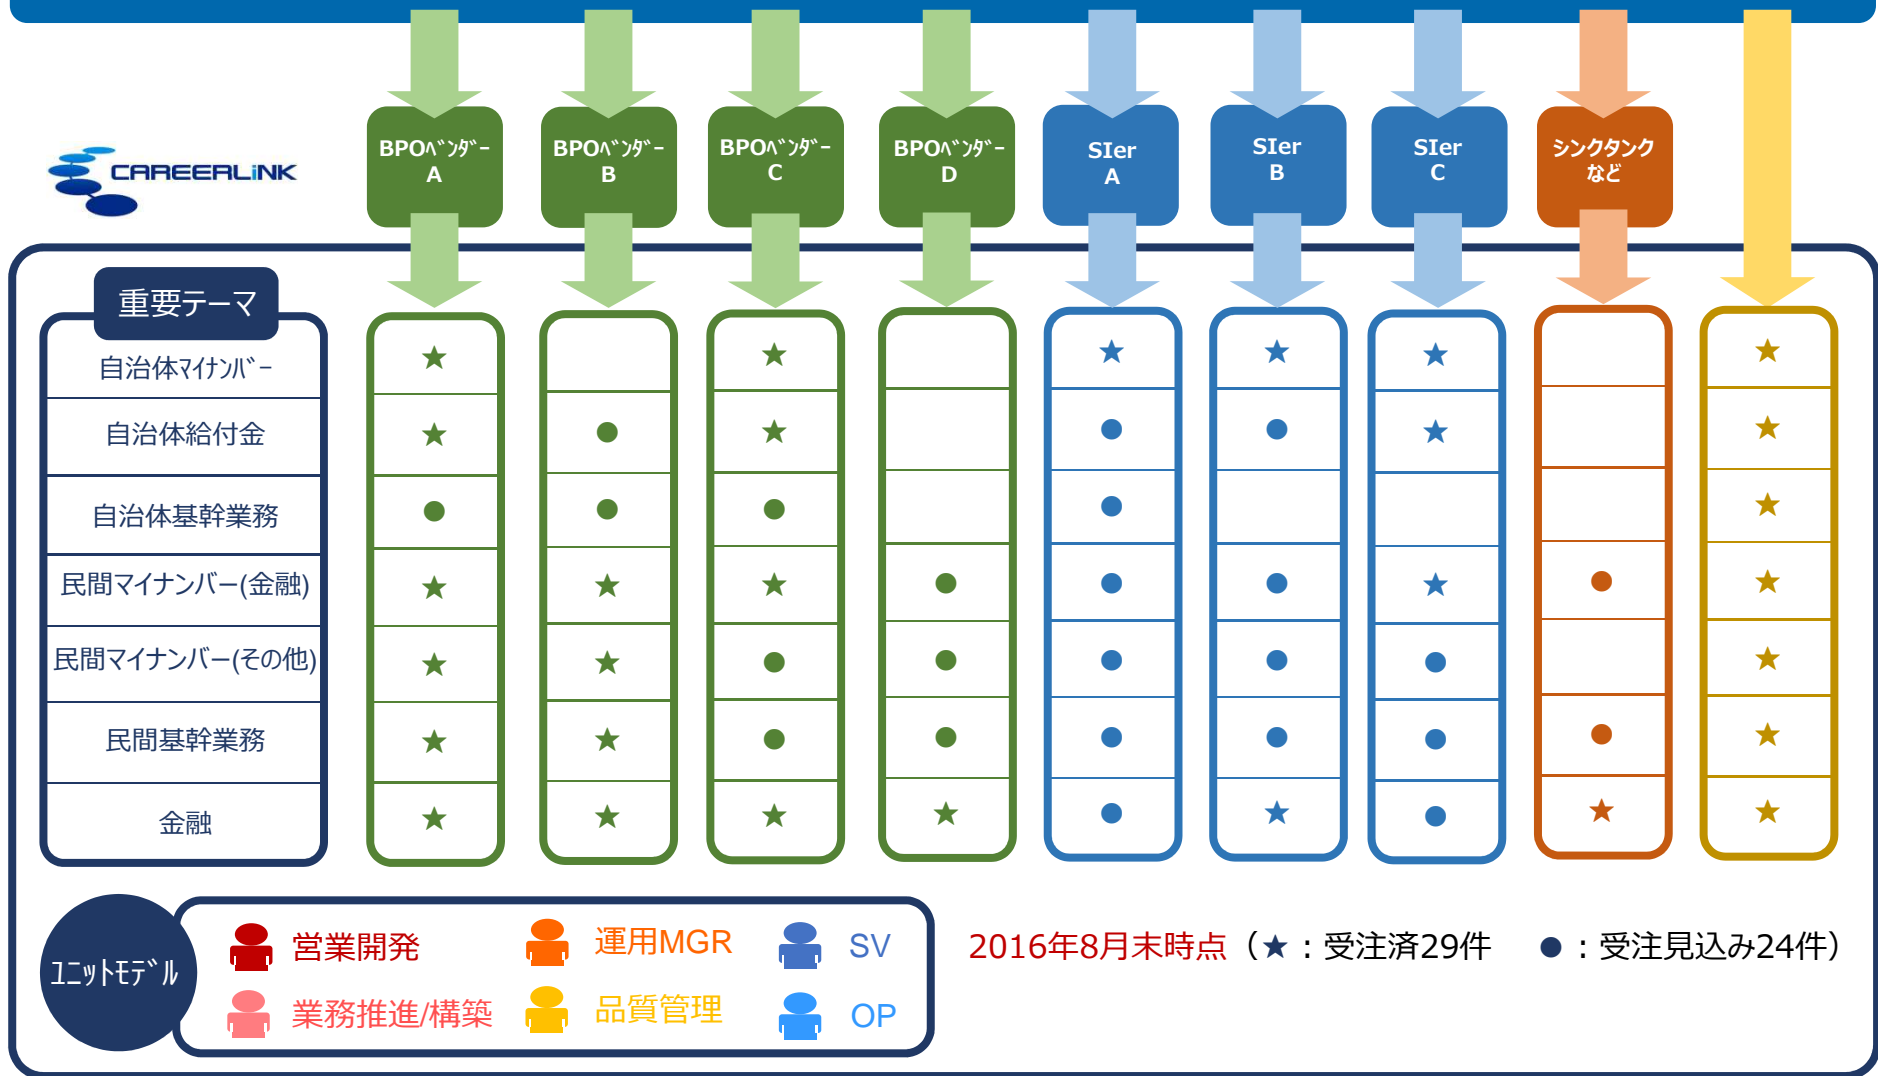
CAREERLINK

BPOﾍﾞﾝﾀﾞｰ A
BPOﾍﾞﾝﾀﾞｰ B
BPOﾍﾞﾝﾀﾞｰ C
BPOﾍﾞﾝﾀﾞｰ D
SIer A
SIer B
SIer C
シンクタンクなど

| 重要テーマ | BPOﾍﾞﾝﾀﾞｰ A | BPOﾍﾞﾝﾀﾞｰ B | BPOﾍﾞﾝﾀﾞｰ C | BPOﾍﾞﾝﾀﾞｰ D | SIer A | SIer B | SIer C | シンクタンクなど | |
|---|---|---|---|---|---|---|---|---|---|
| 自治体ﾏｲﾅﾝﾊﾞｰ | ★ | | ★ | | ★ | ★ | ★ | | ★ |
| 自治体給付金 | ★ | ● | ★ | | ● | ● | ★ | | ★ |
| 自治体基幹業務 | ● | ● | ● | | ● | | | | ★ |
| 民間マイナンバー(金融) | ★ | ★ | ★ | ● | ● | ● | ★ | ● | ★ |
| 民間マイナンバー(その他) | ★ | ★ | ● | ● | ● | ● | ● | | ★ |
| 民間基幹業務 | ★ | ★ | ● | ● | ● | ● | ● | ● | ★ |
| 金融 | ★ | ★ | ★ | ★ | ● | ★ | ● | ★ | ★ |

ﾕﾆｯﾄﾓﾃﾞﾙ
営業開発
運用MGR
SV
業務推進/構築
品質管理
OP

2016年8月末時点（★：受注済29件　●：受注見込み24件）